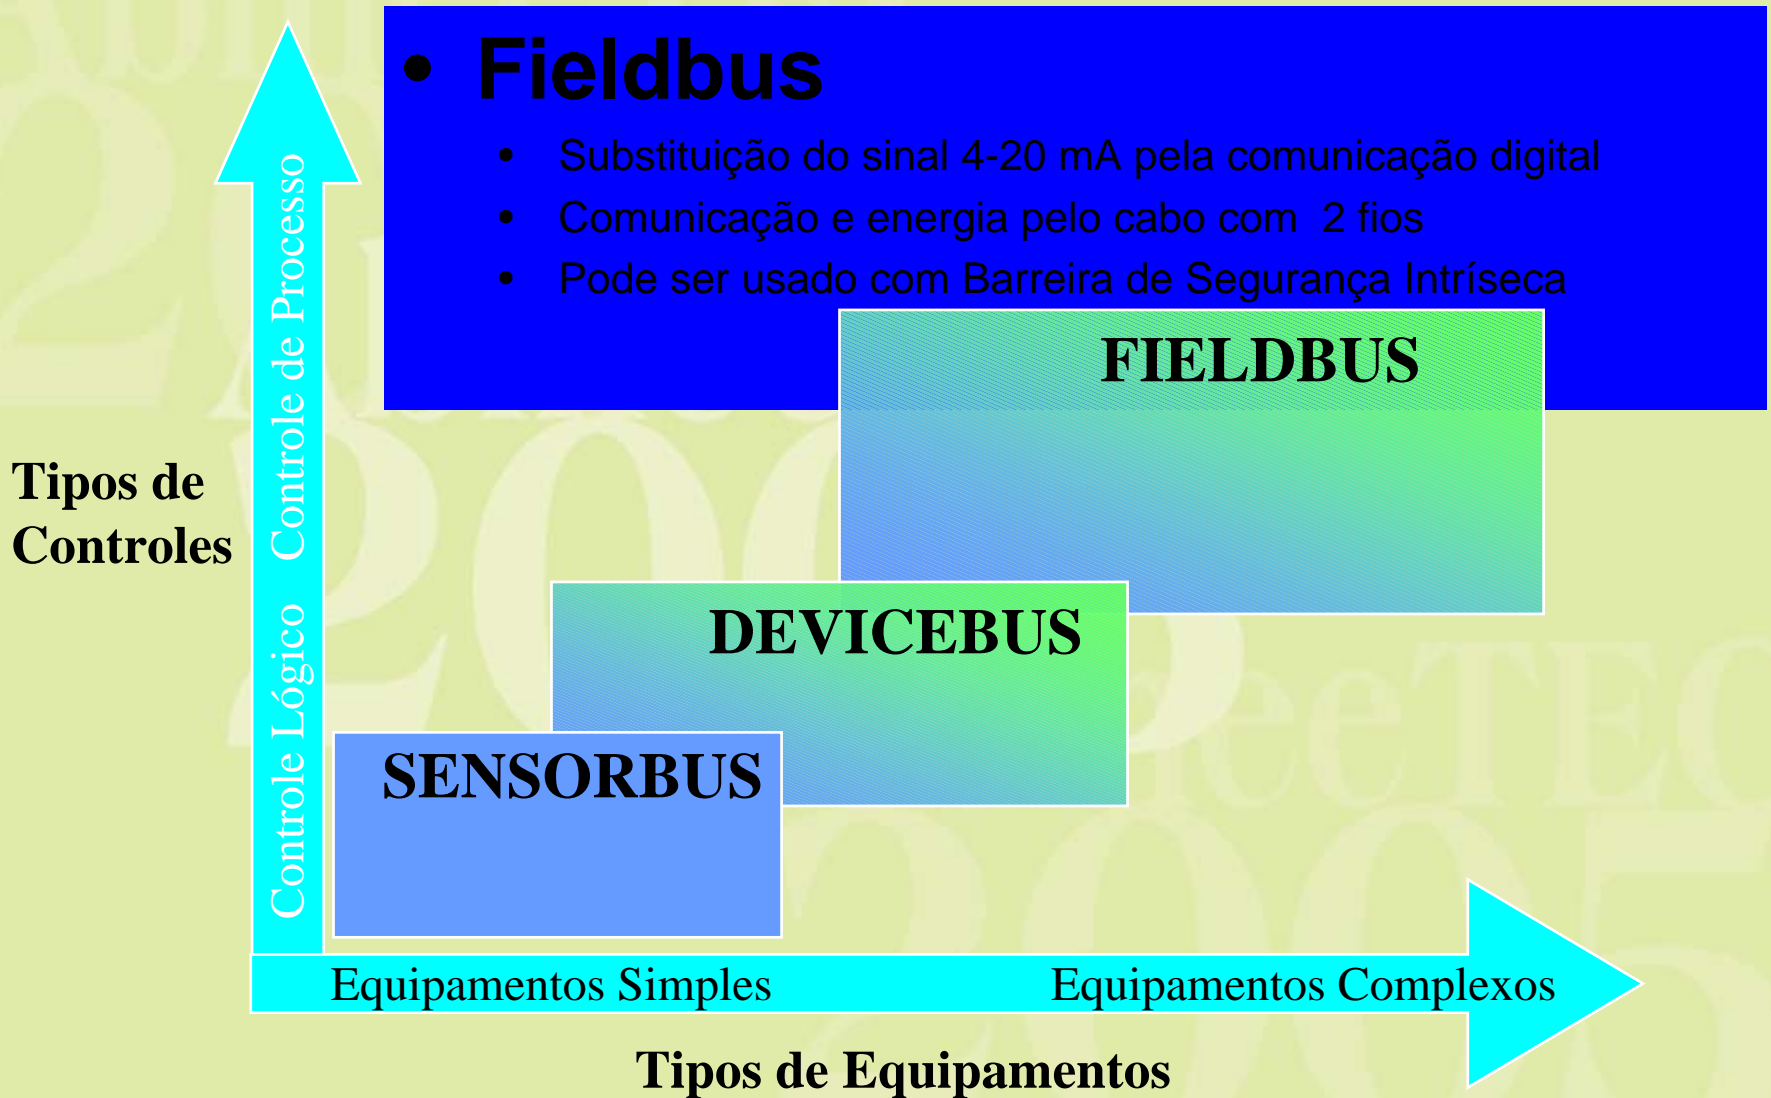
• Fieldbus

• Substituição do sinal 4-20 mA pela comunicação digital
• Comunicação e energia pelo cabo com 2 fios
• Pode ser usado com Barreira de Segurança Intríseca

FIELDBUS

DEVICEBUS

SENSORBUS

Tipos de Controles

Controle Lógico Controle de Processo

Equipamentos Simples Equipamentos Complexos

Tipos de Equipamentos